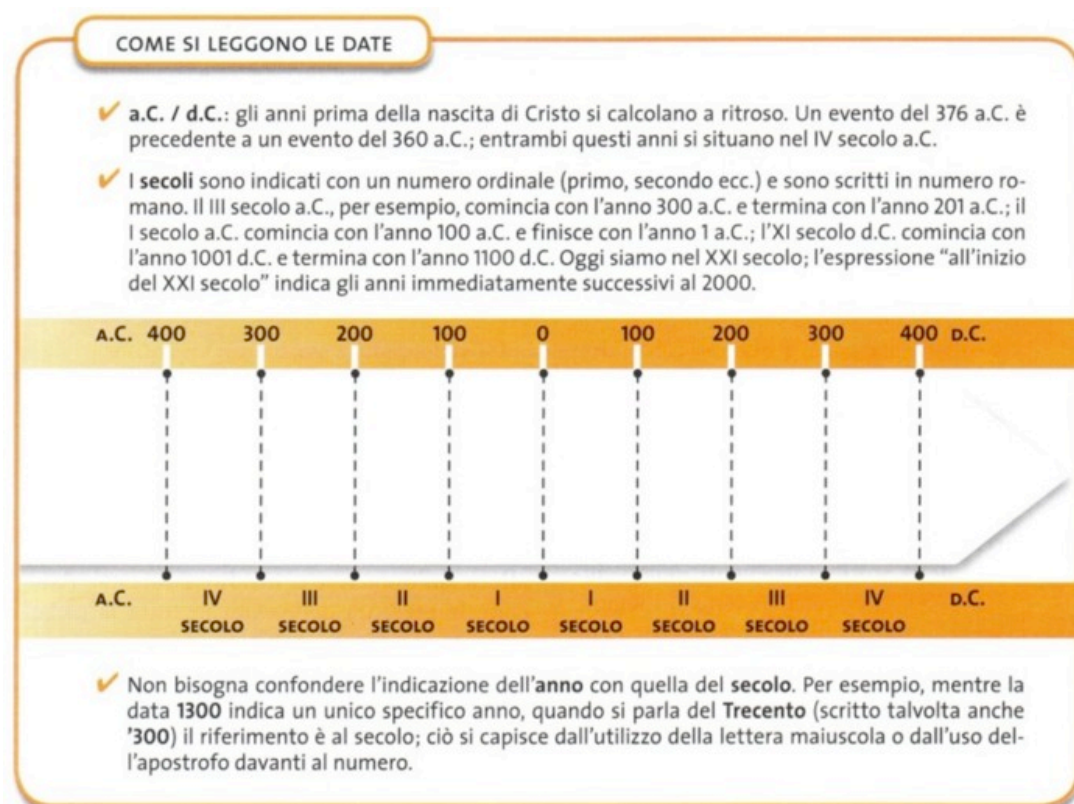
COME SI LEGGONO LE DATE

a.C. / d.C.: gli anni prima della nascita di Cristo si calcolano a ritroso. Un evento del 376 a.C. è precedente a un evento del 360 a.C.; entrambi questi anni si situano nel IV secolo a.C.

I secoli sono indicati con un numero ordinale (primo, secondo ecc.) e sono scritti in numero romano. Il III secolo a.C., per esempio, comincia con l'anno 300 a.C. e termina con l'anno 201 a.C.; il I secolo a.C. comincia con l'anno 100 a.C. e finisce con l'anno 1 a.C.; l'XI secolo d.C. comincia con l'anno 1001 d.C. e termina con l'anno 1100 d.C. Oggi siamo nel XXI secolo; l'espressione "all'inizio del XXI secolo" indica gli anni immediatamente successivi al 2000.

A.C. 400 300 200 100 0 100 200 300 400 D.C.

A.C. IV SECOLO III SECOLO II SECOLO I SECOLO I SECOLO II SECOLO III SECOLO IV SECOLO D.C.

Non bisogna confondere l'indicazione dell'anno con quella del secolo. Per esempio, mentre la data 1300 indica un unico specifico anno, quando si parla del Trecento (scritto talvolta anche '300) il riferimento è al secolo; ciò si capisce dall'utilizzo della lettera maiuscola o dall'uso dell'apostrofo davanti al numero.